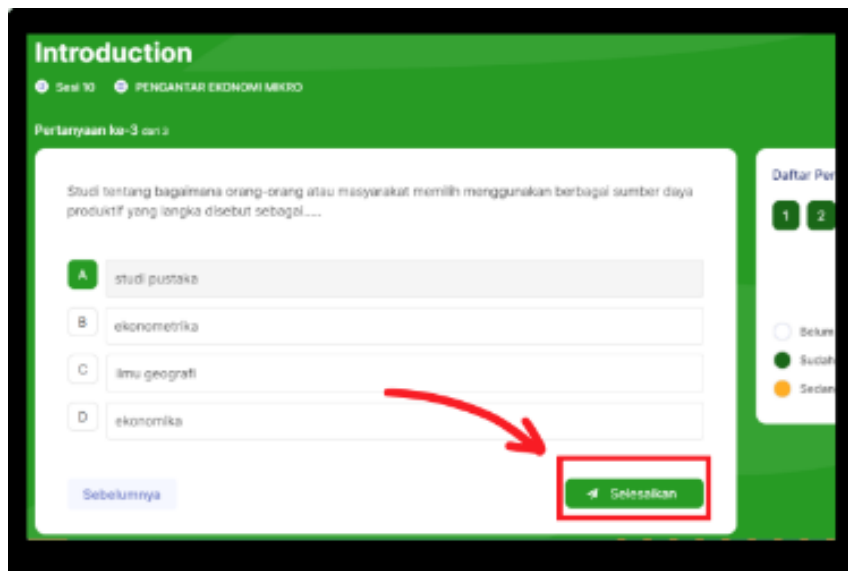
Introduction

Sesi 10   PENGANTAR EKONOMI MIKRO

Pertanyaan ke-3 dari 3

Studi tentang bagaimana orang-orang atau masyarakat memilih menggunakan berbagai sumber daya produktif yang langka disebut sebagai.....

A studi pustaka

B ekonometrika

C ilmu geografi

D ekonomika

Sebelumnya

Selesaikan

Daftar Per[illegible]

1 2

Belum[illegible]

Sudah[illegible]

Sedan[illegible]